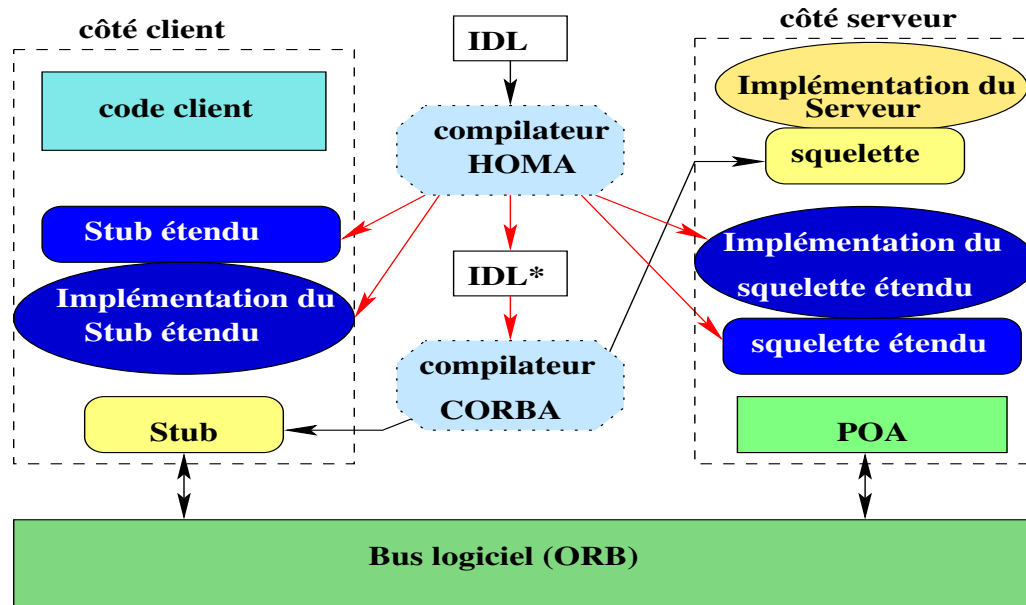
côté client

code client

Stub étendu

Implémentation du Stub étendu

Stub

IDL

compilateur HOMA

IDL*

compilateur CORBA

côté serveur

Implémentation du Serveur

squelette

Implémentation du squelette étendu

squelette étendu

POA

Bus logiciel (ORB)